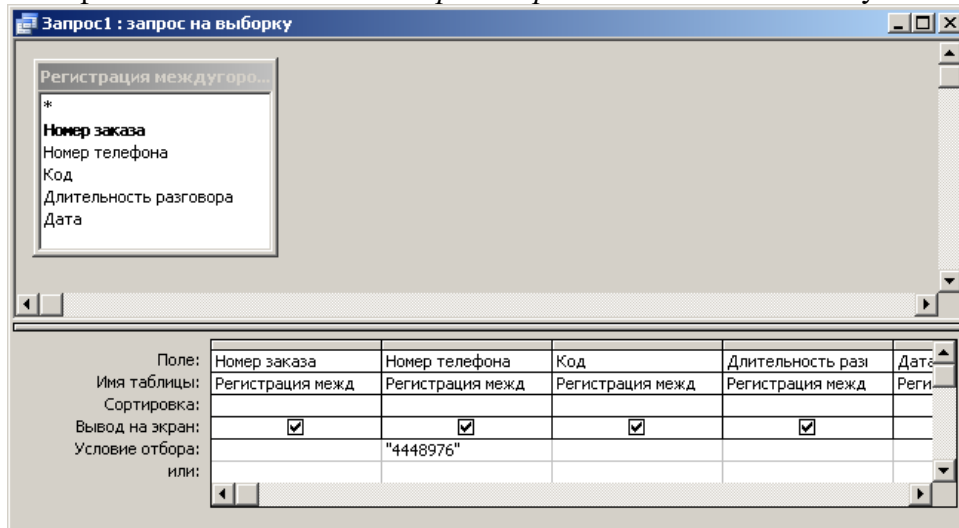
Запрос1 : запрос на выборку

Регистрация междугоро...
*
Номер заказа
Номер телефона
Код
Длительность разговора
Дата

| Поле: | Номер заказа | Номер телефона | Код | Длительность разг | Дата |
|---|---|---|---|---|---|
| Имя таблицы: | Регистрация межд | Регистрация межд | Регистрация межд | Регистрация межд | Реги |
| Сортировка: | | | | | |
| Вывод на экран: | ☑ | ☑ | ☑ | ☑ | |
| Условие отбора: | | "4448976" | | | |
| или: | | | | | |